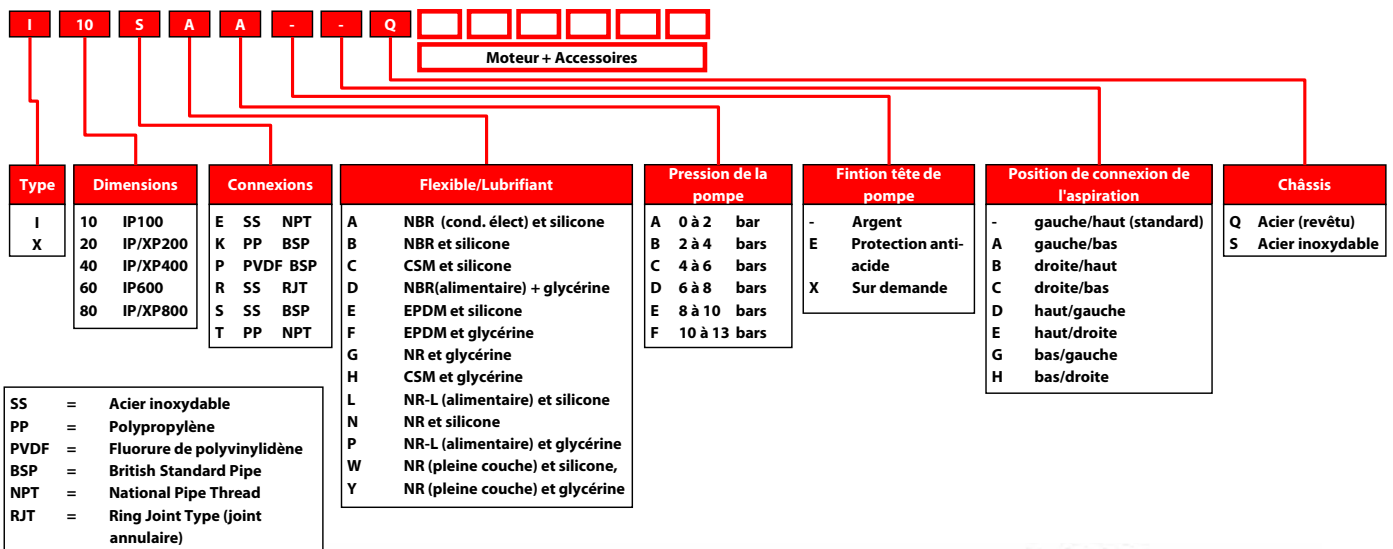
I 10 S A A - - Q

Moteur + Accessoires

Type
I
X

Dimensions
10 IP100
20 IP/XP200
40 IP/XP400
60 IP600
80 IP/XP800

Connexions
E SS NPT
K PP BSP
P PVDF BSP
R SS RJT
S SS BSP
T PP NPT

Flexible/Lubrifiant
A NBR (cond. élect) et silicone
B NBR et silicone
C CSM et silicone
D NBR(alimentaire) + glycérine
E EPDM et silicone
F EPDM et glycérine
G NR et glycérine
H CSM et glycérine
L NR-L (alimentaire) et silicone
N NR et silicone
P NR-L (alimentaire) et glycérine
W NR (pleine couche) et silicone,
Y NR (pleine couche) et glycérine

Pression de la pompe
A 0 à 2 bar
B 2 à 4 bars
C 4 à 6 bars
D 6 à 8 bars
E 8 à 10 bars
F 10 à 13 bars

Fintion tête de pompe
- Argent
E Protection anti-acide
X Sur demande

Position de connexion de l'aspiration
- gauche/haut (standard)
A gauche/bas
B droite/haut
C droite/bas
D haut/gauche
E haut/droite
G bas/gauche
H bas/droite

Châssis
Q Acier (revêtu)
S Acier inoxydable

SS = Acier inoxydable
PP = Polypropylène
PVDF = Fluorure de polyvinylidène
BSP = British Standard Pipe
NPT = National Pipe Thread
RJT = Ring Joint Type (joint annulaire)